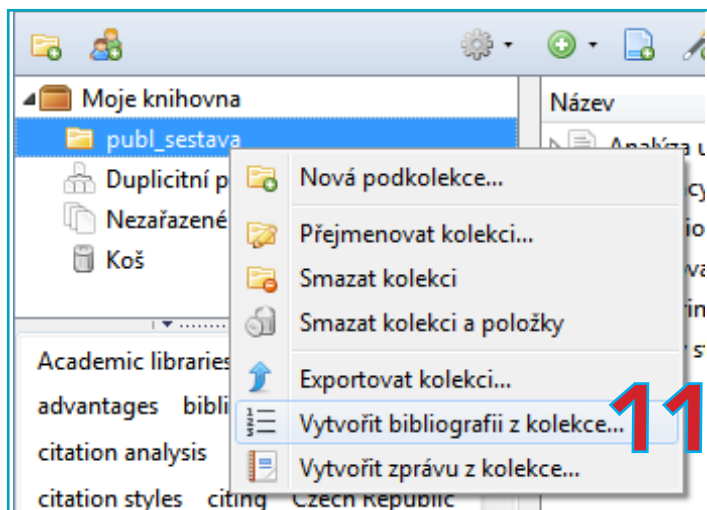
Moje knihovna
publ_sestava
Duplicitní p
Nezařazené
Koš

Název
Analýza u

Nová podkolekce...
Přejmenovat kolekci...
Smazat kolekci
Smazat kolekci a položky
Exportovat kolekci...
Vytvořit bibliografii z kolekce...
Vytvořit zprávu z kolekce...

11

Academic libraries
advantages bibli
citation analysis
citation styles citing Czech Republic